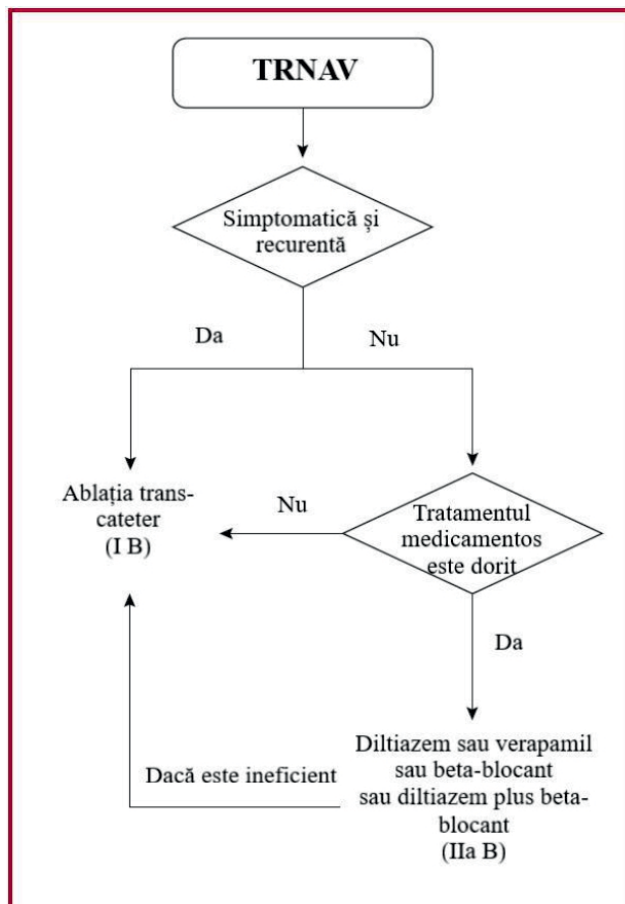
TRNAV

Simptomatică și recurentă

Da

Nu

Ablația transcateter
(I B)

Nu

Tratamentul medicamentos este dorit

Da

Diltiazem sau verapamil sau beta-blocant sau diltiazem plus beta-blocant
(IIa B)

Dacă este ineficient